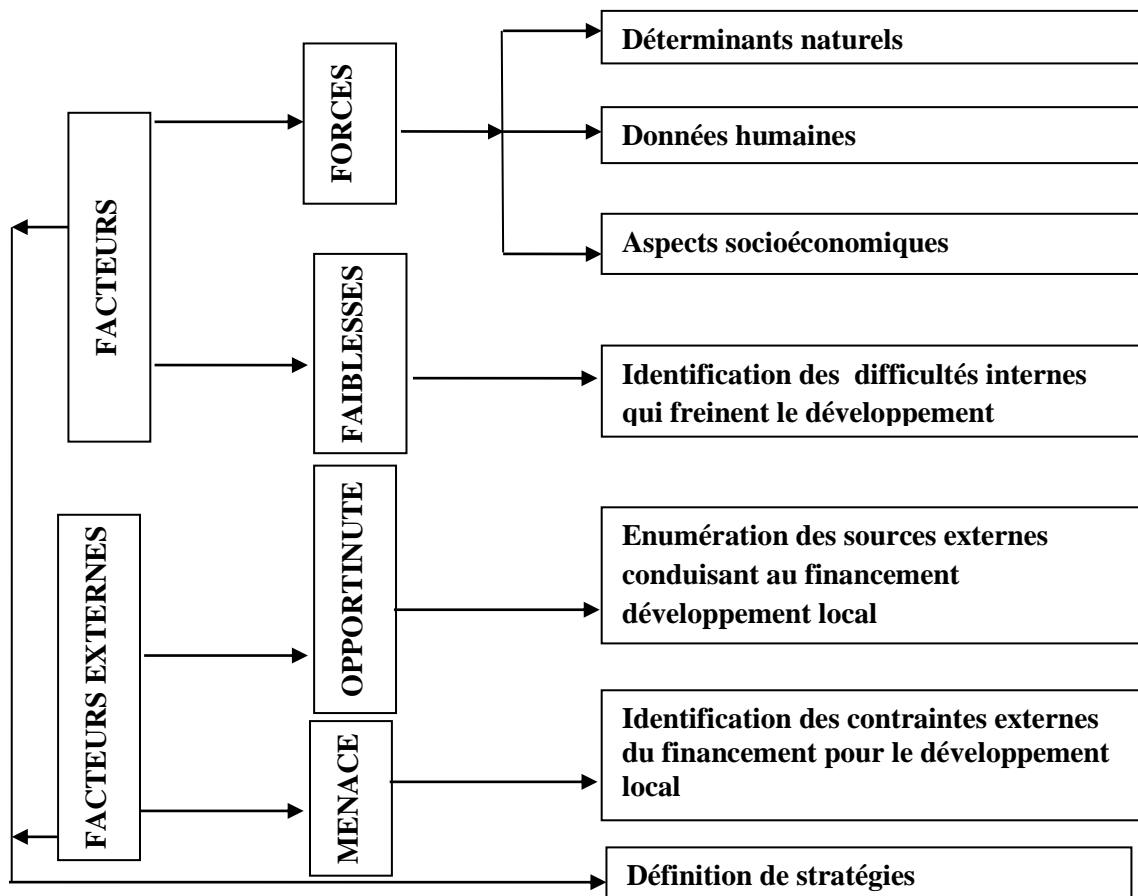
FACTEURS

FORCES

Déterminants naturels

Données humaines

Aspects socioéconomiques

FAIBLESSES

Identification des difficultés internes qui freinent le développement

FACTEURS EXTERNES

OPPORTINUTE

Enumération des sources externes conduisant au financement développement local

MENACE

Identification des contraintes externes du financement pour le développement local

Définition de stratégies